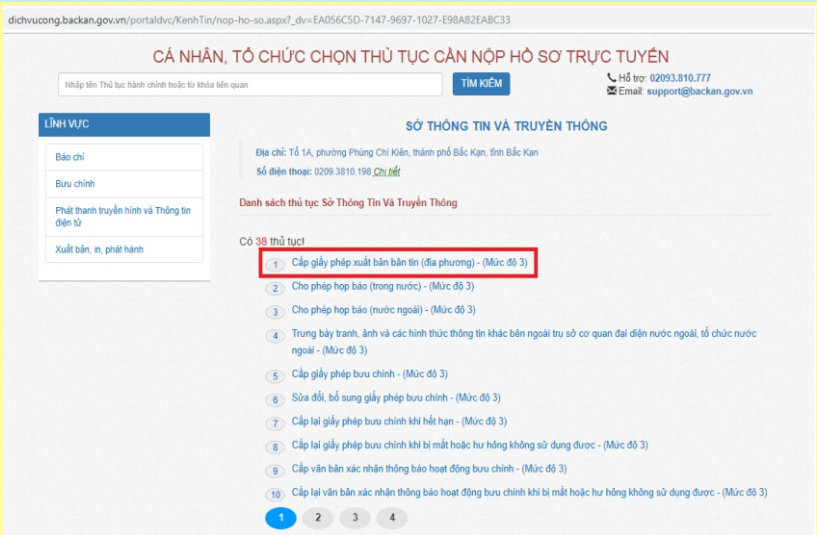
dichvucong.backan.gov.vn/portaldvc/KenhTin/nop-ho-so.aspx?_dv=EA056C5D-7147-9697-1027-E98A82EABC33

CÁ NHÂN, TỔ CHỨC CHỌN THỦ TỤC CẦN NỘP HỒ SƠ TRỰC TUYẾN

Nhập tên Thủ tục hành chính hoặc từ khóa liên quan

TÌM KIẾM

Hỗ trợ: 02093.810.777
Email: support@backan.gov.vn

LĨNH VỰC

Báo chí

Bưu chính

Phát thanh truyền hình và Thông tin điện tử

Xuất bản, in, phát hành

SỞ THÔNG TIN VÀ TRUYỀN THÔNG

Địa chỉ: Tổ 1A, phường Phùng Chí Kiên, thành phố Bắc Kạn, tỉnh Bắc Kạn

Số điện thoại: 0209.3810.198 Chi tiết

Danh sách thủ tục Sở Thông Tin Và Truyền Thông

Có 38 thủ tục!

1 Cấp giấy phép xuất bản bản tin (địa phương) - (Mức độ 3)

2 Cho phép họp báo (trong nước) - (Mức độ 3)

3 Cho phép họp báo (nước ngoài) - (Mức độ 3)

4 Trưng bày tranh, ảnh và các hình thức thông tin khác bên ngoài trụ sở cơ quan đại diện nước ngoài, tổ chức nước ngoài - (Mức độ 3)

5 Cấp giấy phép bưu chính - (Mức độ 3)

6 Sửa đổi, bổ sung giấy phép bưu chính - (Mức độ 3)

7 Cấp lại giấy phép bưu chính khi hết hạn - (Mức độ 3)

8 Cấp lại giấy phép bưu chính khi bị mất hoặc hư hỏng không sử dụng được - (Mức độ 3)

9 Cấp văn bản xác nhận thông báo hoạt động bưu chính - (Mức độ 3)

10 Cấp lại văn bản xác nhận thông báo hoạt động bưu chính khi bị mất hoặc hư hỏng không sử dụng được - (Mức độ 3)

1 2 3 4